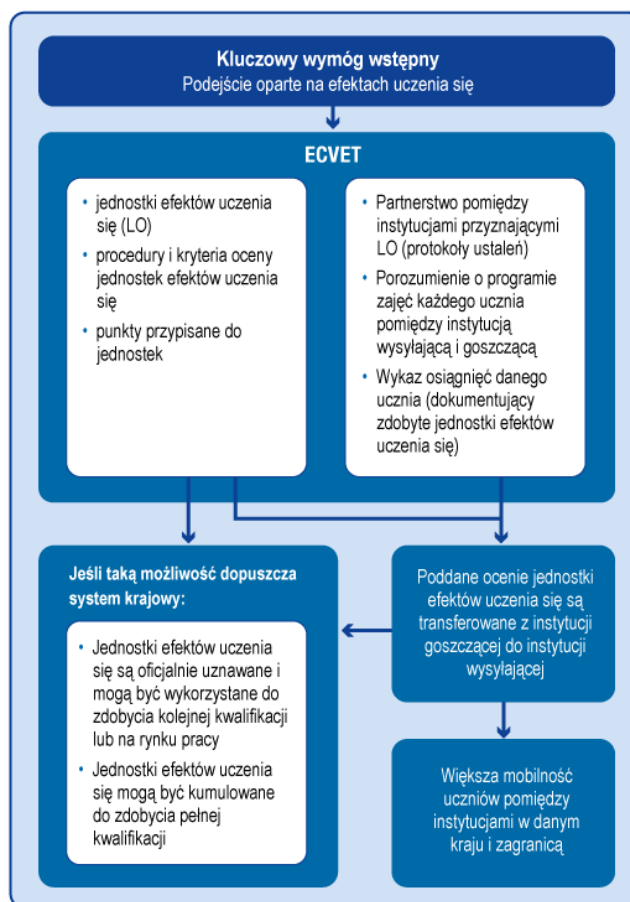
Kluczowy wymóg wstępny
Podejście oparte na efektach uczenia się

ECVET

- jednostki efektów uczenia się (LO)
- procedury i kryteria oceny jednostek efektów uczenia się
- punkty przypisane do jednostek

- Partnerstwo pomiędzy instytucjami przyznającymi LO (protokoły ustaleń)
- Porozumienie o programie zajęć każdego ucznia pomiędzy instytucją wysyłającą i goszczącą
- Wykaz osiągnięć danego ucznia (dokumentujący zdobyte jednostki efektów uczenia się)

Jeśli taką możliwość dopuszcza system krajowy:

- Jednostki efektów uczenia się są oficjalnie uznawane i mogą być wykorzystane do zdobycia kolejnej kwalifikacji lub na rynku pracy
- Jednostki efektów uczenia się mogą być kumulowane do zdobycia pełnej kwalifikacji

Poddane ocenie jednostki efektów uczenia się są transferowane z instytucji goszczącej do instytucji wysyłającej

Większa mobilność uczniów pomiędzy instytucjami w danym kraju i zagranicą